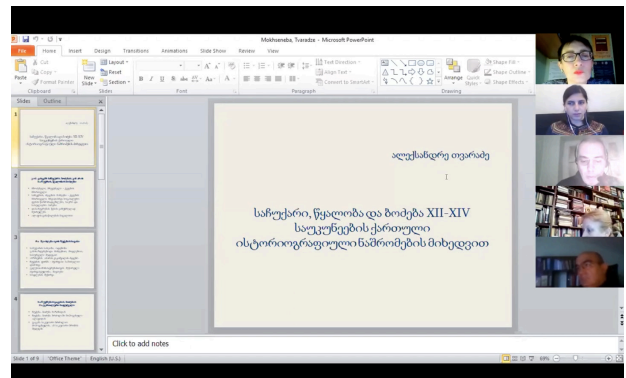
Mokhsneba, Tvaradze - Microsoft PowerPoint

File Home Insert Design Transitions Animations Slide Show Review View

Cut Copy Format Painter Paste New Slide Layout Reset Section Clipboard Slides Font Paragraph Text Direction Align Text Convert to SmartArt Arrange Quick Styles Shape Fill Shape Outline Shape Effects Drawing

Slides Outline

1
2
3
4

ალექსანდრე თვარაძე

საჩუქარი, წყალობა და ზოძება XII-XIV საუკუნეების ქართული ისტორიოგრაფიული ნაშრომების მიხედვით

Click to add notes

Slide 1 of 9 "Office Theme" English (U.S.)